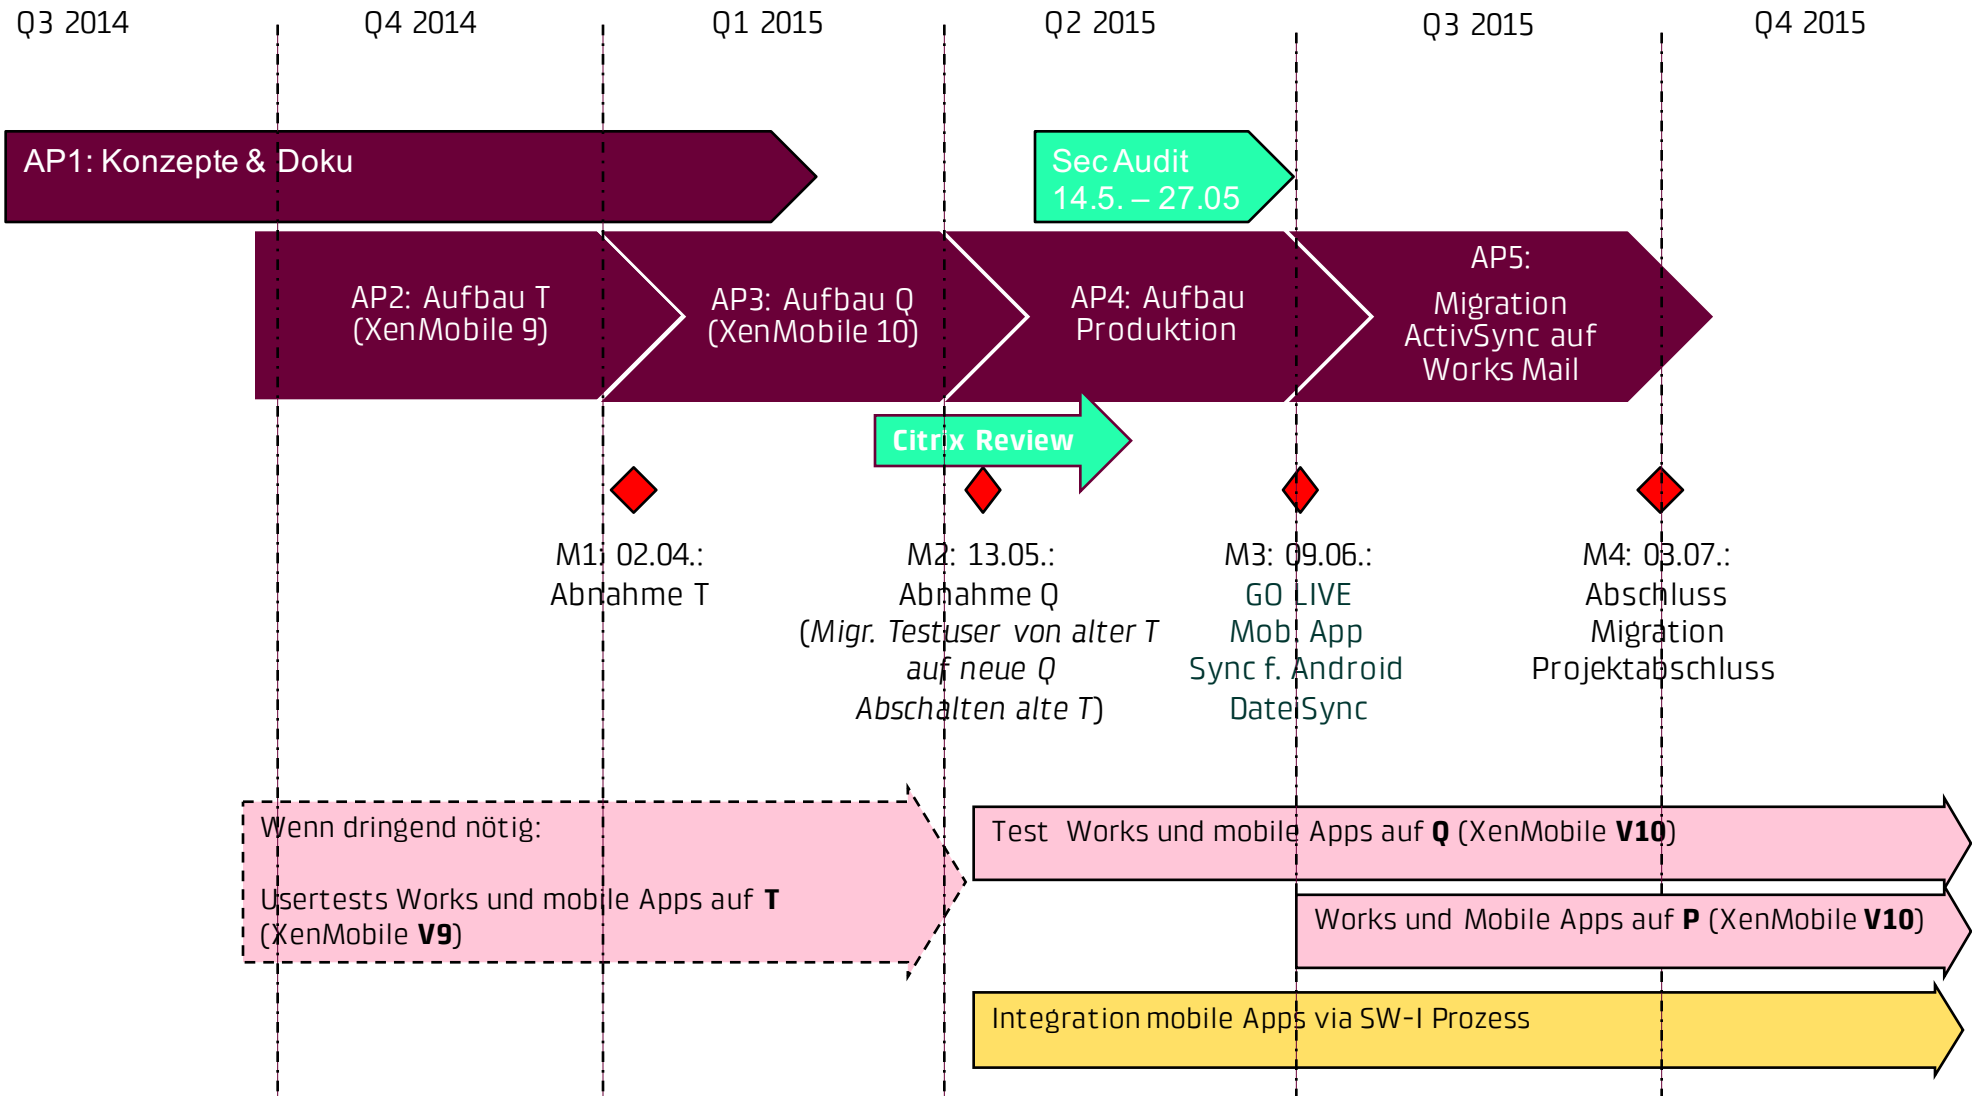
Q3 2014
Q4 2014
Q1 2015
Q2 2015
Q3 2015
Q4 2015

AP1: Konzepte & Doku

Sec Audit
14.5. – 27.05

AP2: Aufbau T
(XenMobile 9)

AP3: Aufbau Q
(XenMobile 10)

AP4: Aufbau
Produktion

AP5:
Migration
ActivSync auf
Works Mail

Citrix Review

M1: 02.04.:
Abnahme T

M2: 13.05.:
Abnahme Q
(*Migr. Testuser von alter T auf neue Q Abschalten alte T*)

M3: 09.06.:
GO LIVE
Mob. App
Sync f. Android
DateiSync

M4: 03.07.:
Abschluss
Migration
Projektabschluss

Wenn dringend nötig:

Usertests Works und mobile Apps auf **T** (XenMobile **V9**)

Test Works und mobile Apps auf **Q** (XenMobile **V10**)

Works und Mobile Apps auf **P** (XenMobile **V10**)

Integration mobile Apps via SW-I Prozess